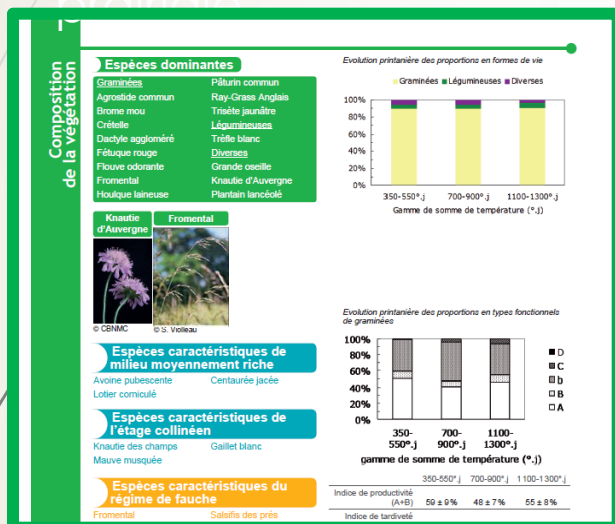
Composition de la végétation

Espèces dominantes

Graminées
Agrostide commun
Brome mou
Crételle
Dactyle aggloméré
Fétuque rouge
Flouve odorante
Fromental
Houlque laineuse

Pâturin commun
Ray-Grass Anglais
Trisète jaunâtre
Légumineuses
Trèfle blanc
Diverses
Grande oseille
Knautie d'Auvergne
Plantain lancéolé

Knautie d'Auvergne
Fromental
© CBNMC
© S. Violleau

Espèces caractéristiques de milieu moyennement riche
Avoine pubescente
Centaurée jacée
Lotier corniculé

Espèces caractéristiques de l'étage collinéen
Knautie des champs
Gaillet blanc
Mauve musquée

Espèces caractéristiques du régime de fauche
Fromental
Salsifis des prés

Evolution printanière des proportions en formes de vie
Graminées
Légumineuses
Diverses
100%
80%
60%
40%
20%
0%
350-550°.j
700-900°.j
1100-1300°.j
Gamme de somme de température (°.j)

Evolution printanière des proportions en types fonctionnels de graminées
100%
80%
60%
40%
20%
0%
350-550°.j
700-900°.j
1100-1300°.j
gamme de somme de température (°.j)
D
C
b
B
A

| | 350-550°.j | 700-900°.j | 1100-1300°.j |
|---|---|---|---|
| Indice de productivité (A+B) | 59 ± 9 % | 48 ± 7 % | 55 ± 8 % |
| Indice de tardiveté | | | |